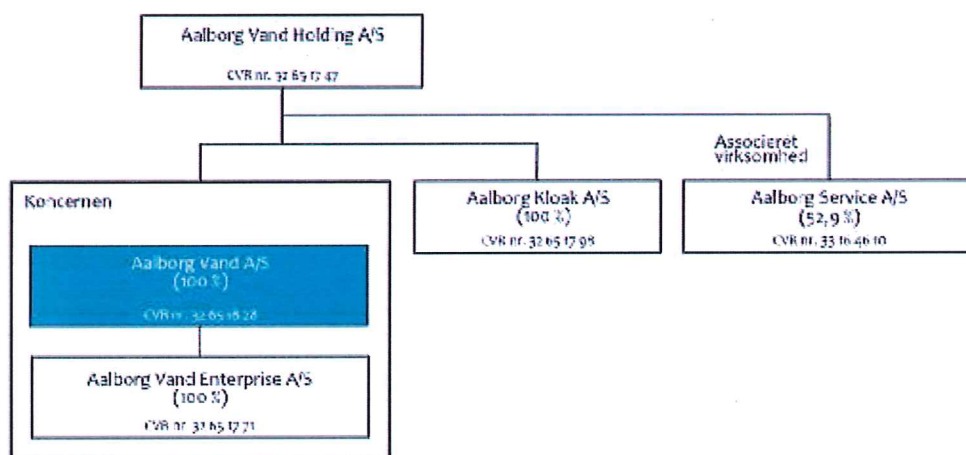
Aalborg Vand Holding A/S

CVR nr. 32 65 17 47

Associeret virksomhed

Koncernen

Aalborg Kloak A/S
(100 %)
CVR nr. 32 65 17 98

Aalborg Service A/S
(52,9 %)
CVR nr. 33 16 46 10

Aalborg Vand A/S
(100 %)
CVR nr. 32 65 16 28

Aalborg Vand Enterprise A/S
(100 %)
CVR nr. 32 65 17 71